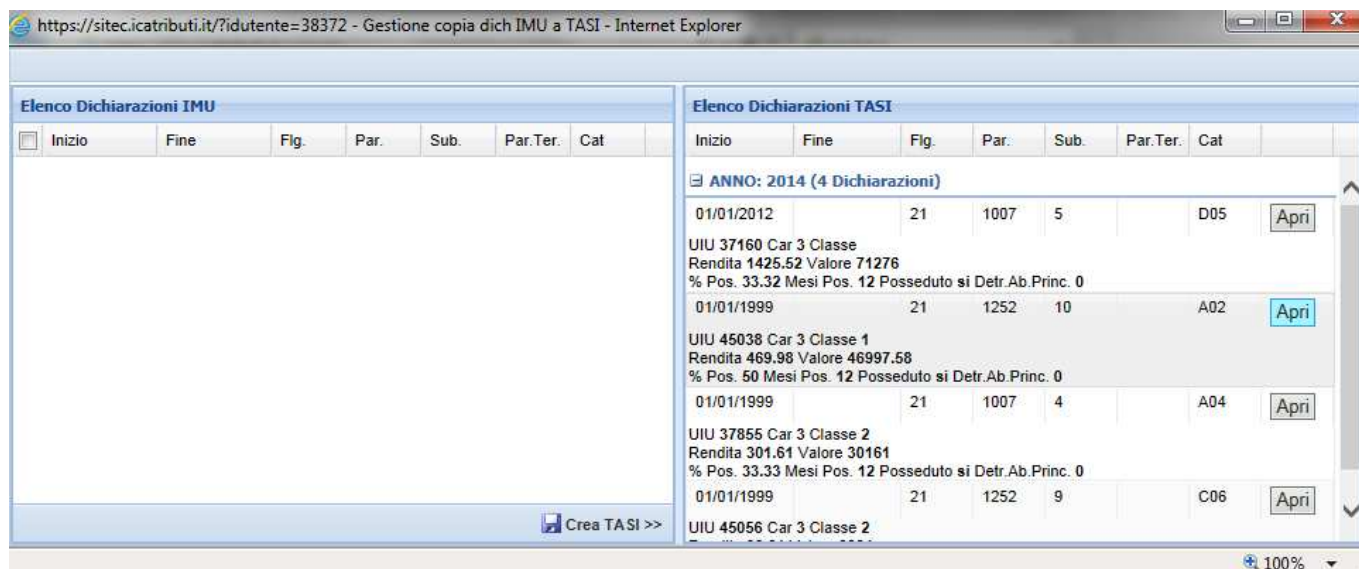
https://sitec.icatributi.it/?idutente=38372 - Gestione copia dich IMU a TASI - Internet Explorer

Elenco Dichiarazioni IMU

| Inizio | Fine | Flg. | Par. | Sub. | Par.Ter. | Cat |
|---|---|---|---|---|---|---|

Crea TASI >>

Elenco Dichiarazioni TASI

| Inizio | Fine | Flg. | Par. | Sub. | Par.Ter. | Cat | |
|---|---|---|---|---|---|---|---|

ANNO: 2014 (4 Dichiarazioni)

| 01/01/2012 | | 21 | 1007 | 5 | | D05 | Apri |
|---|---|---|---|---|---|---|---|

UIU 37160 Car 3 Classe
Rendita 1425.52 Valore 71276
% Pos. 33.32 Mesi Pos. 12 Posseduto si Detr.Ab.Princ. 0

| 01/01/1999 | | 21 | 1252 | 10 | | A02 | Apri |
|---|---|---|---|---|---|---|---|

UIU 45038 Car 3 Classe 1
Rendita 469.98 Valore 46997.58
% Pos. 50 Mesi Pos. 12 Posseduto si Detr.Ab.Princ. 0

| 01/01/1999 | | 21 | 1007 | 4 | | A04 | Apri |
|---|---|---|---|---|---|---|---|

UIU 37855 Car 3 Classe 2
Rendita 301.61 Valore 30161
% Pos. 33.33 Mesi Pos. 12 Posseduto si Detr.Ab.Princ. 0

| 01/01/1999 | | 21 | 1252 | 9 | | C06 | Apri |
|---|---|---|---|---|---|---|---|

UIU 45056 Car 3 Classe 2
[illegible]

100%